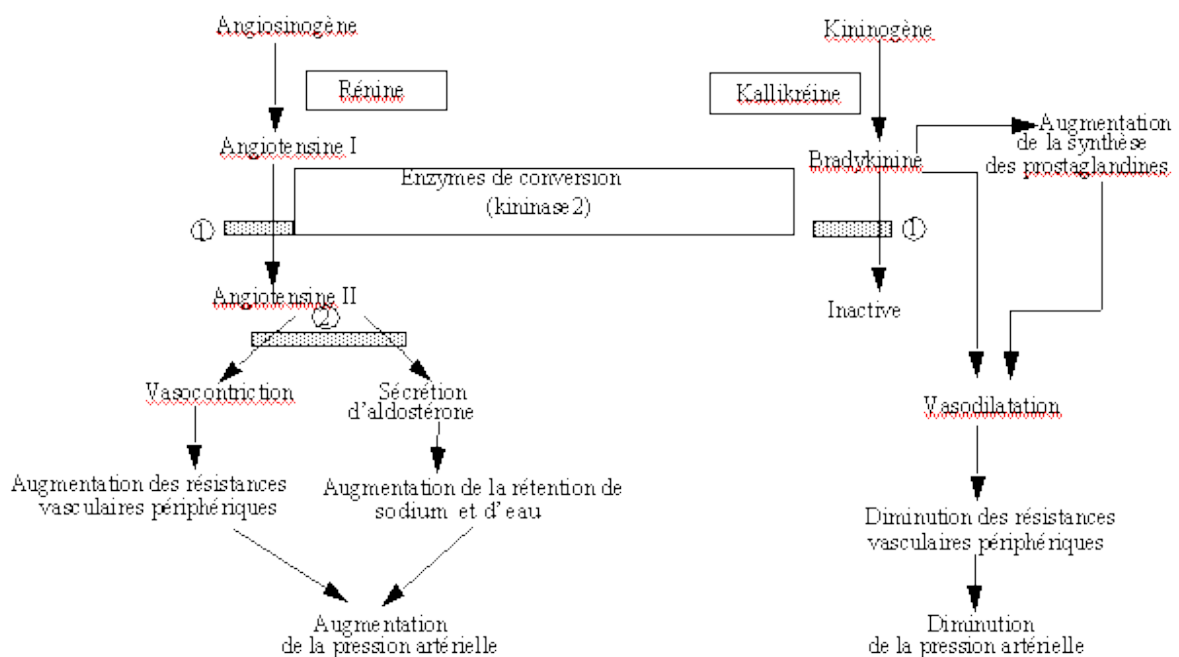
Angiosinogène

Rénine

Angiotensine I

Enzymes de conversion
(kininase 2)

①

Angiotensine II

②

Vasocontriction

Sécrétion d'aldostérone

Augmentation des résistances vasculaires périphériques

Augmentation de la rétention de sodium et d'eau

Augmentation de la pression artérielle

Kininogène

Kallikréine

Bradykinine

Augmentation de la synthèse des prostaglandines

①

Inactive

Vasodilatation

Diminution des résistances vasculaires périphériques

Diminution de la pression artérielle